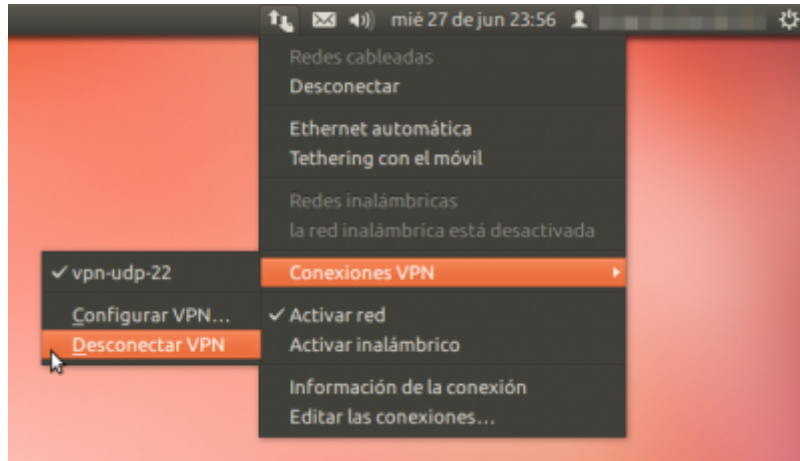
mié 27 de jun 23:56

Redes cableadas
Desconectar

Ethernet automática
Tethering con el móvil

Redes inalámbricas
la red inalámbrica está desactivada

Conexiones VPN

✓ Activar red
Activar inalámbrico

Información de la conexión
Editar las conexiones…

✓ vpn-udp-22

Configurar VPN…
Desconectar VPN